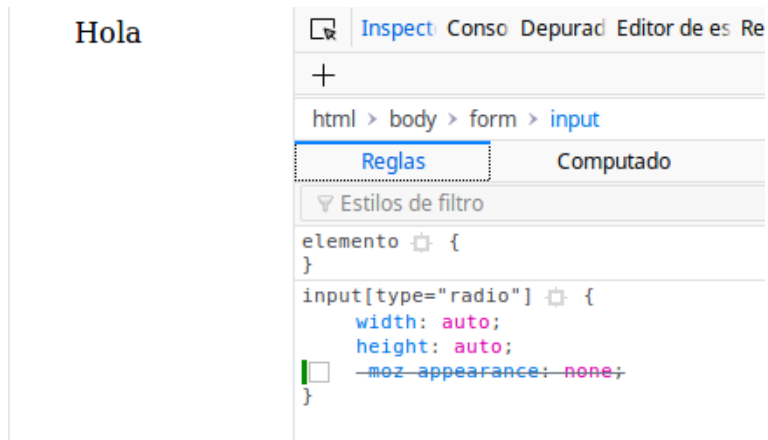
Hola

Inspect Conso Depurad Editor de es Re

+

html › body › form › input

Reglas

Computado

Estilos de filtro

elemento {
}

input[type="radio"] {
width: auto;
height: auto;
~~-moz-appearance: none;~~
}